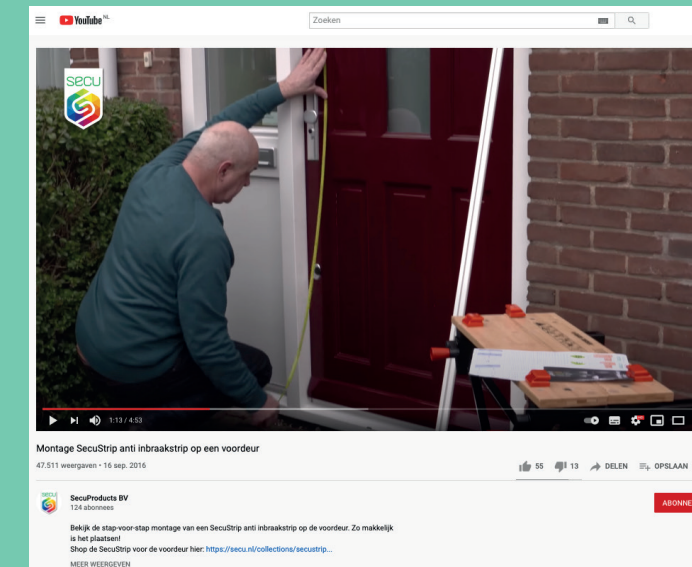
YouTube NL

Zoeken

secu

1:13 / 4:53

Montage SecuStrip anti inbraakstrip op een voordeur

47.511 weergaven • 16 sep. 2016

55 13 DELEN OPSLAAN

SecuProducts BV
124 abonnees

ABONNE

Bekijk de stap-voor-stap montage van een SecuStrip anti inbraakstrip op de voordeur. Zo makkelijk is het plaatsen!
Shop de SecuStrip voor de voordeur hier: https://secu.nl/collections/secustrip...

MEER WEERGEVEN